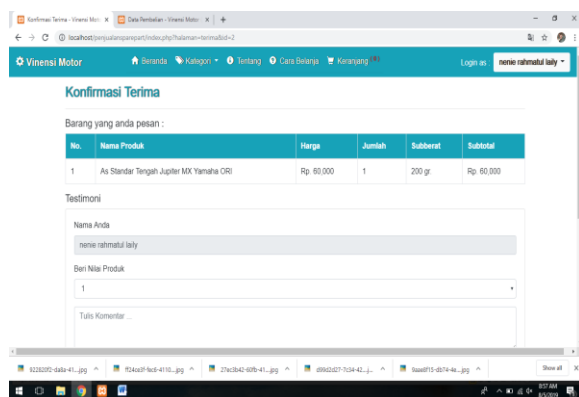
Konfirmasi Terima - Vinensi Moto ×
Data Pembelian - Vinensi Motor ×
+
localhost/penjualansparepart/index.php?halaman=terima&id=2
Vinensi Motor
Beranda
Kategori
Tentang
Cara Belanja
Keranjang
Login as :
nenie rahmatul laily

Konfirmasi Terima

Barang yang anda pesan :

| No. | Nama Produk | Harga | Jumlah | Subberat | Subtotal |
|---|---|---|---|---|---|
| 1 | As Standar Tengah Jupiter MX Yamaha ORI | Rp. 60,000 | 1 | 200 gr. | Rp. 60,000 |

Testimoni

Nama Anda

nenie rahmatul laily

Beri Nilai Produk

1

Tulis Komentar ...

922820f2-da8a-41....jpg
ff24ce3f-fac6-4110....jpg
27ac3b42-60fb-41....jpg
d99d2d27-7c34-42....jpg
9aae8f15-db74-4e....jpg
Show all
8:57 AM
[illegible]